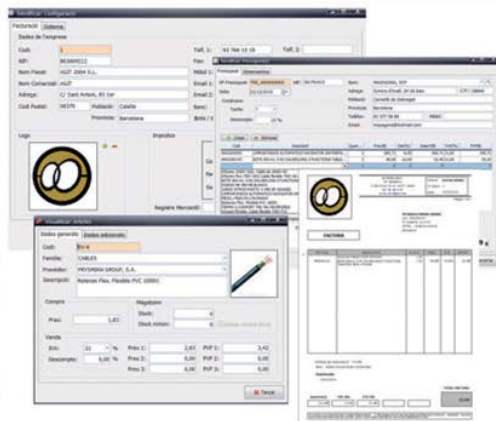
Visualitzar Configuració

Facturació | Sistema

Dades de l'empresa

Codi: 1

NIF: B63689512

Nom Fiscal: ALIT 2004 S.L.

Nom Comercial: ALIT

Adreça: C/ Sant Antoni, 81 1er

Codi Postal: 08370 Població: Calella

Província: Barcelona

Telf. 1: 93 766 12 10

Telf. 2:

Fax:

Mòbil 1:

Email 1:

Email 2:

Banc:

Logo

Impostos

Registre Mercantil:

Visualitzar Pressupost

Pressupost | Observacions

Nº Pressupost: PRE_000000002 NIF: 36476243Y

Data: 22/12/2010

Condicions

Taxes: 0

Descompte: 10 %

Nom: PROVISIONAL SCP

Adreça: Ramon d'Arabi, 24-26 baix

Població: Cornellà de Llobregat

Província: Barcelona

Telèfon: 93 377 58 88

Email:

CP: 08940

Mòbil:

Línia | Afegir

FACTURA

Visualitzar Articles

Dades generals | Dades adicionals

Codi: RV-K

Família: CABLES

Proveïdor: PRYSMIAN GROUP, S.A.

Descripció: Retenax Flex. Flexible PVC 1000V.

Compra

Preu: 1,63

Magatzem

Stock: 0

Stock mínim: 0

Venda

IVA: 18 %

Descompte: 0,00 %

Preu 1: 2,93 PVP 1: 3,42

Preu 2: 0,00 PVP 2: 0,00

Preu 3: 0,00 PVP 3: 0,00

Tancar